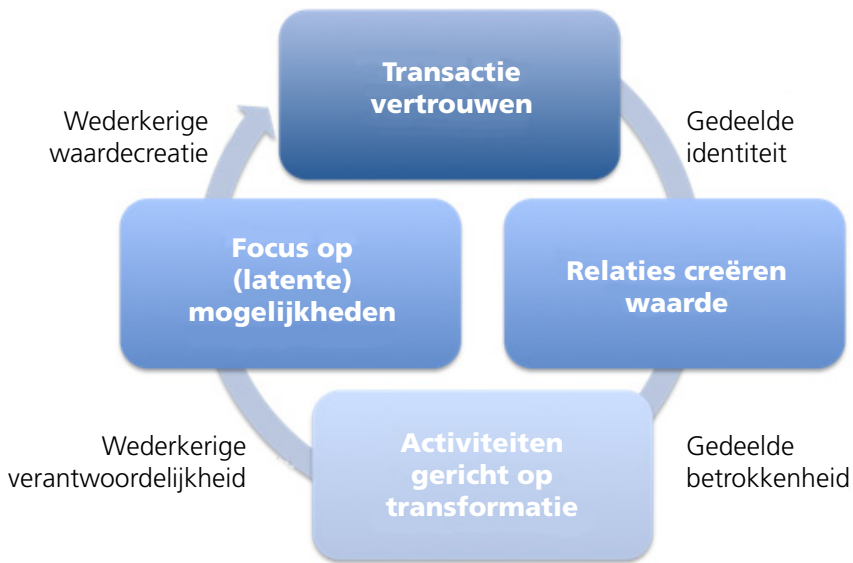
Transactie vertrouwen

Gedeelde identiteit

Relaties creëren waarde

Gedeelde betrokkenheid

Activiteiten gericht op transformatie

Wederkerige verantwoordelijkheid

Focus op (latente) mogelijkheden

Wederkerige waardecreatie